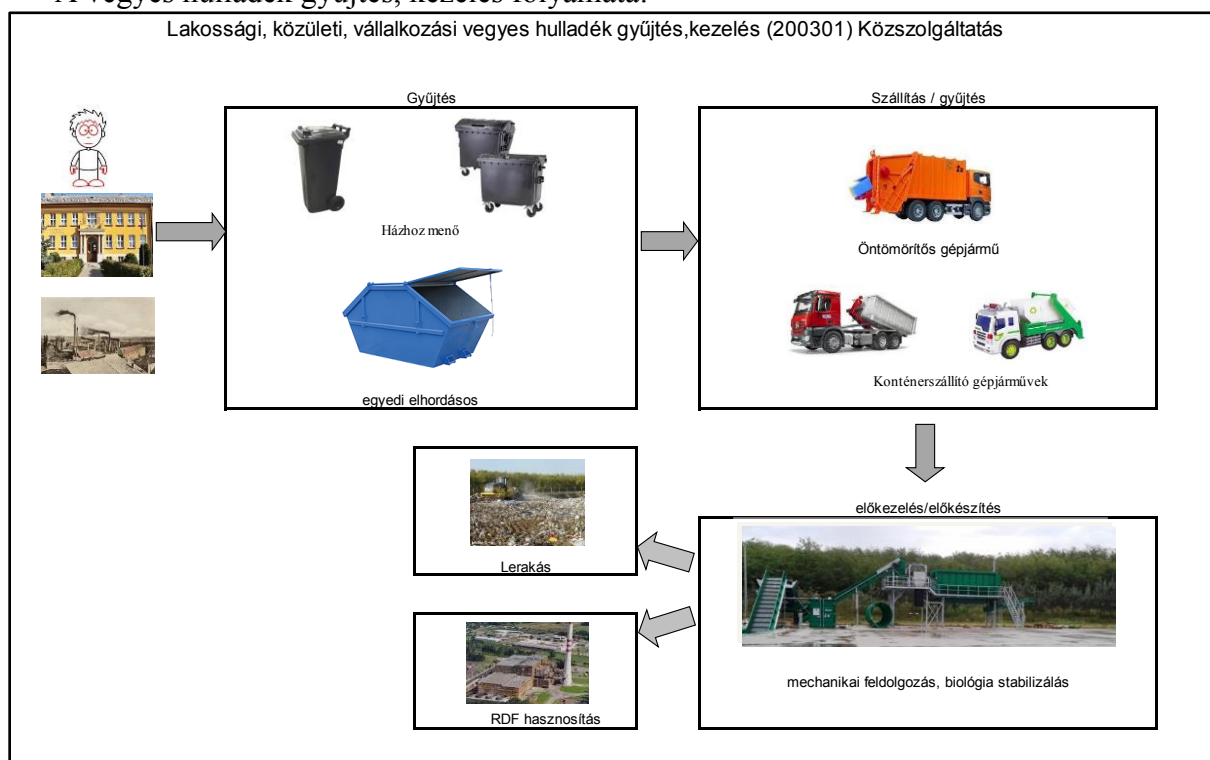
A vegyes hulladék gyűjtés, kezelés folyamata:

Lakossági, közületi, vállalkozási vegyes hulladék gyűjtés,kezelés (200301) Közszolgáltatás

Gyűjtés

Házhoz menő

egyedi elhordásos

Szállítás / gyűjtés

Öntömörítős gépjármű

Konténerszállító gépjárművek

előkezelés/előkészítés

mechanikai feldolgozás, biológia stabilizálás

Lerakás

RDF hasznosítás